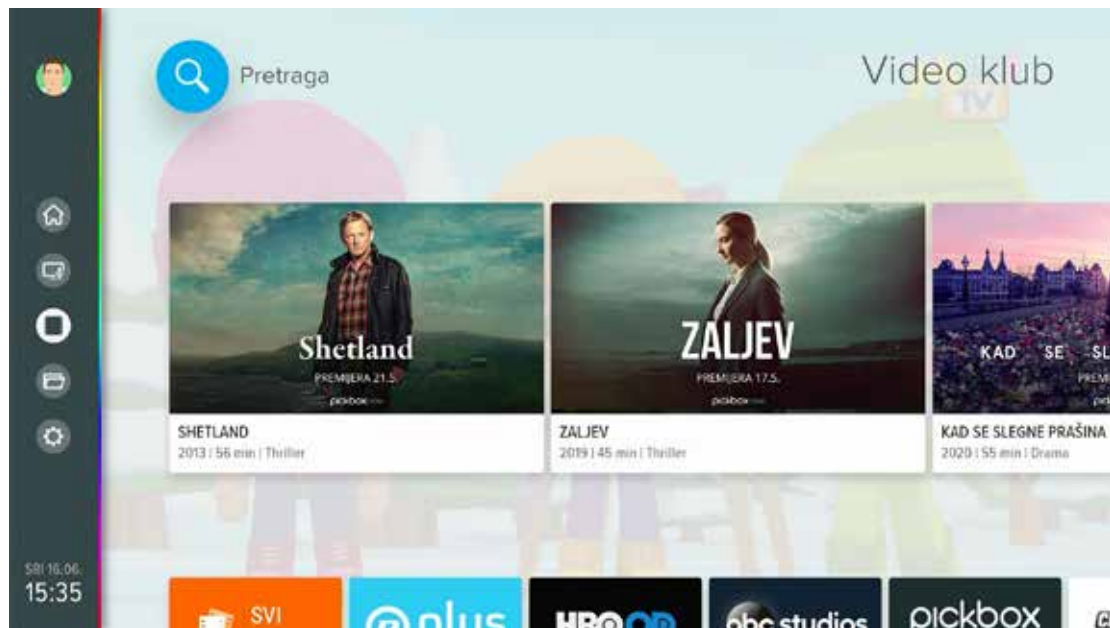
Pretraga

Video klub

Shetland
PREMIJERA 21.5.
pickbox

SHETLAND
2013 | 56 min | Thriller

ZALJEV
PREMIJERA 17.5.
pickbox

ZALJEV
2019 | 45 min | Thriller

KAD SE SL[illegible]

KAD SE SLEGNE PRAŠINA
2020 | 55 min | Drama

SRI 16.06.
15:35

SVI

plus

HBO GO

abc studios

pickbox